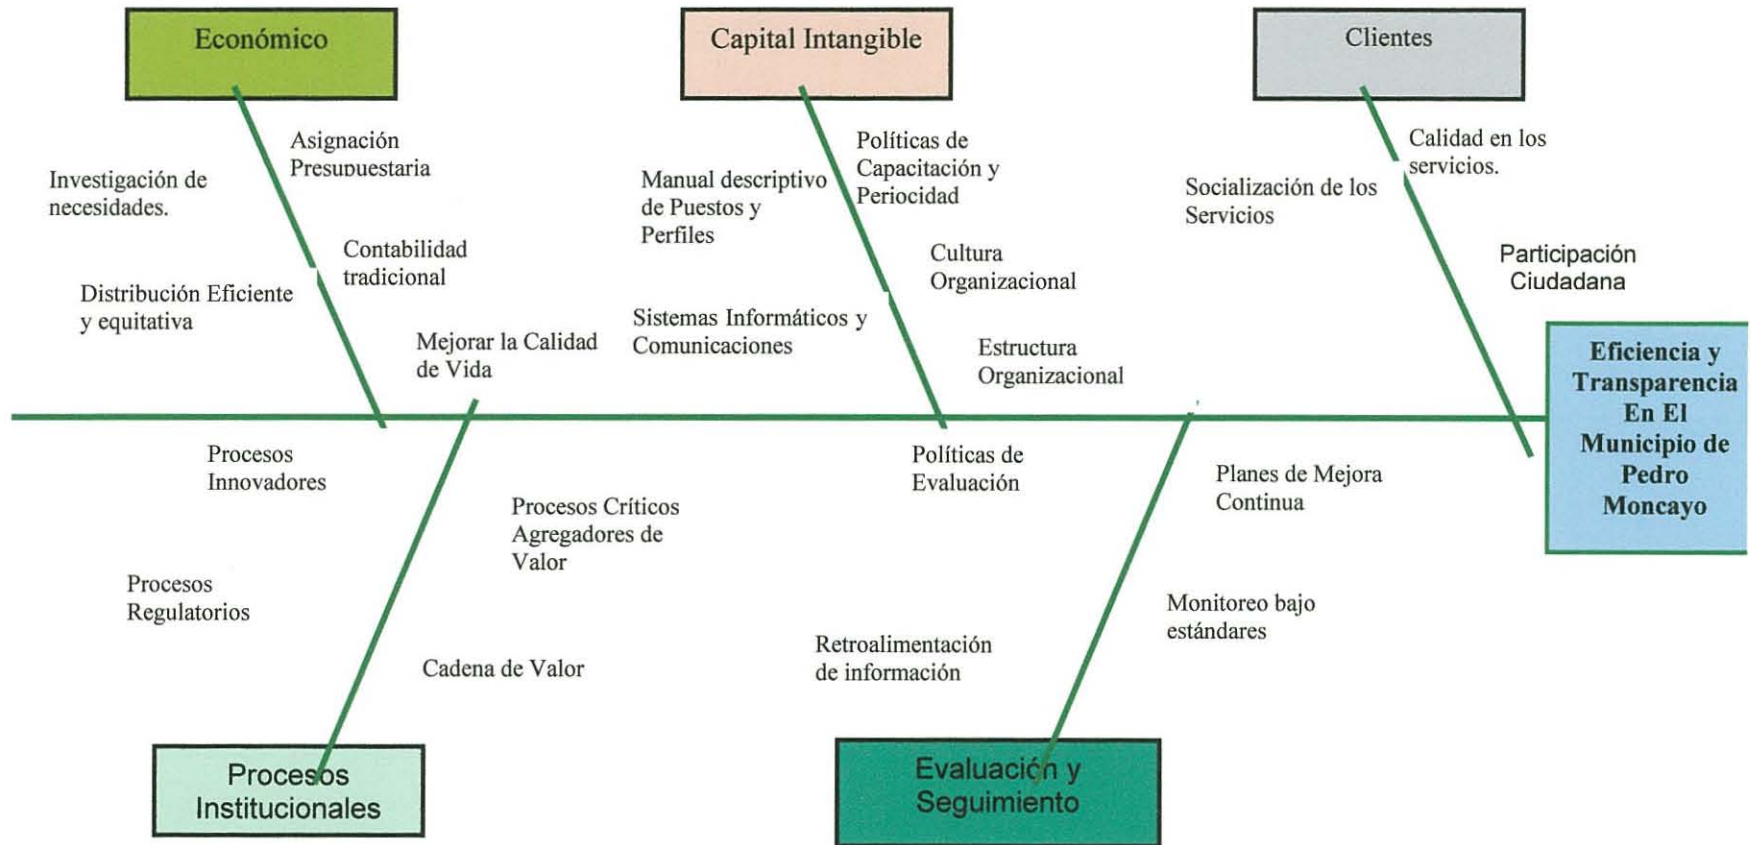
Económico

Capital Intangible

Clientes

Asignación Presupuestaria

Investigación de necesidades.

Contabilidad tradicional

Distribución Eficiente y equitativa

Mejorar la Calidad de Vida

Manual descriptivo de Puestos y Perfiles

Políticas de Capacitación y Periocidad

Cultura Organizacional

Sistemas Informáticos y Comunicaciones

Estructura Organizacional

Calidad en los servicios.

Socialización de los Servicios

Participación Ciudadana

Eficiencia y Transparencia En El Municipio de Pedro Moncayo

Procesos Innovadores

Procesos Críticos Agregadores de Valor

Procesos Regulatorios

Cadena de Valor

Políticas de Evaluación

Planes de Mejora Continua

Monitoreo bajo estándares

Retroalimentación de información

Procesos Institucionales

Evaluación y Seguimiento